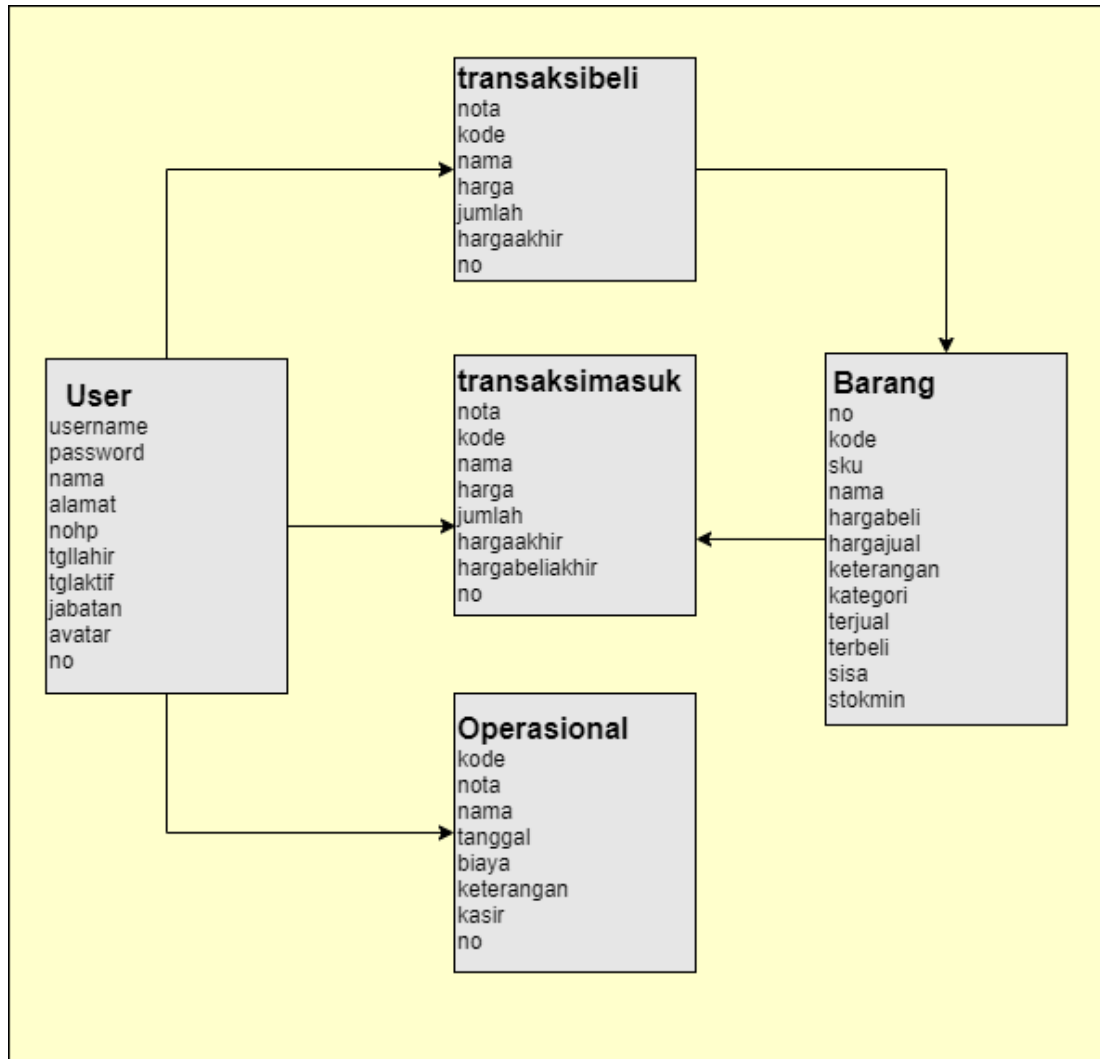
transaksibeli
nota
kode
nama
harga
jumlah
hargaakhir
no

User
username
password
nama
alamat
nohp
tgllahir
tglaktif
jabatan
avatar
no

transaksimasuk
nota
kode
nama
harga
jumlah
hargaakhir
hargabeliakhir
no

Barang
no
kode
sku
nama
hargabeli
hargajual
keterangan
kategori
terjual
terbeli
sisa
stokmin

Operasional
kode
nota
nama
tanggal
biaya
keterangan
kasir
no